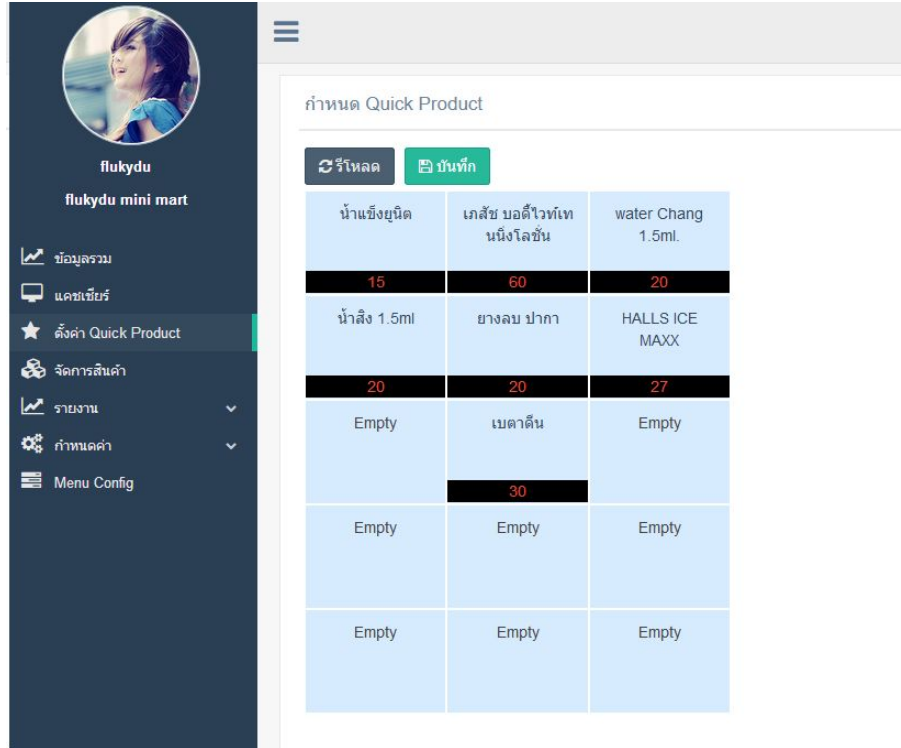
flukydu

flukydu mini mart

ข้อมูลรวม

แคชเชียร์

ตั้งค่า Quick Product

จัดการสินค้า

รายงาน

กำหนดค่า

Menu Config

กำหนด Quick Product

รีโหลด

บันทึก

| | | |
|---|---|---|
| น้ำแข็งยูนิต 15 | เภสัช บอดี้ไวท์เทนนิ่งโลชั่น 60 | water Chang 1.5ml. 20 |
| น้ำสิง 1.5ml 20 | ยางลบ ปากกา 20 | HALLS ICE MAXX 27 |
| Empty | เบตาดีน 30 | Empty |
| Empty | Empty | Empty |
| Empty | Empty | Empty |